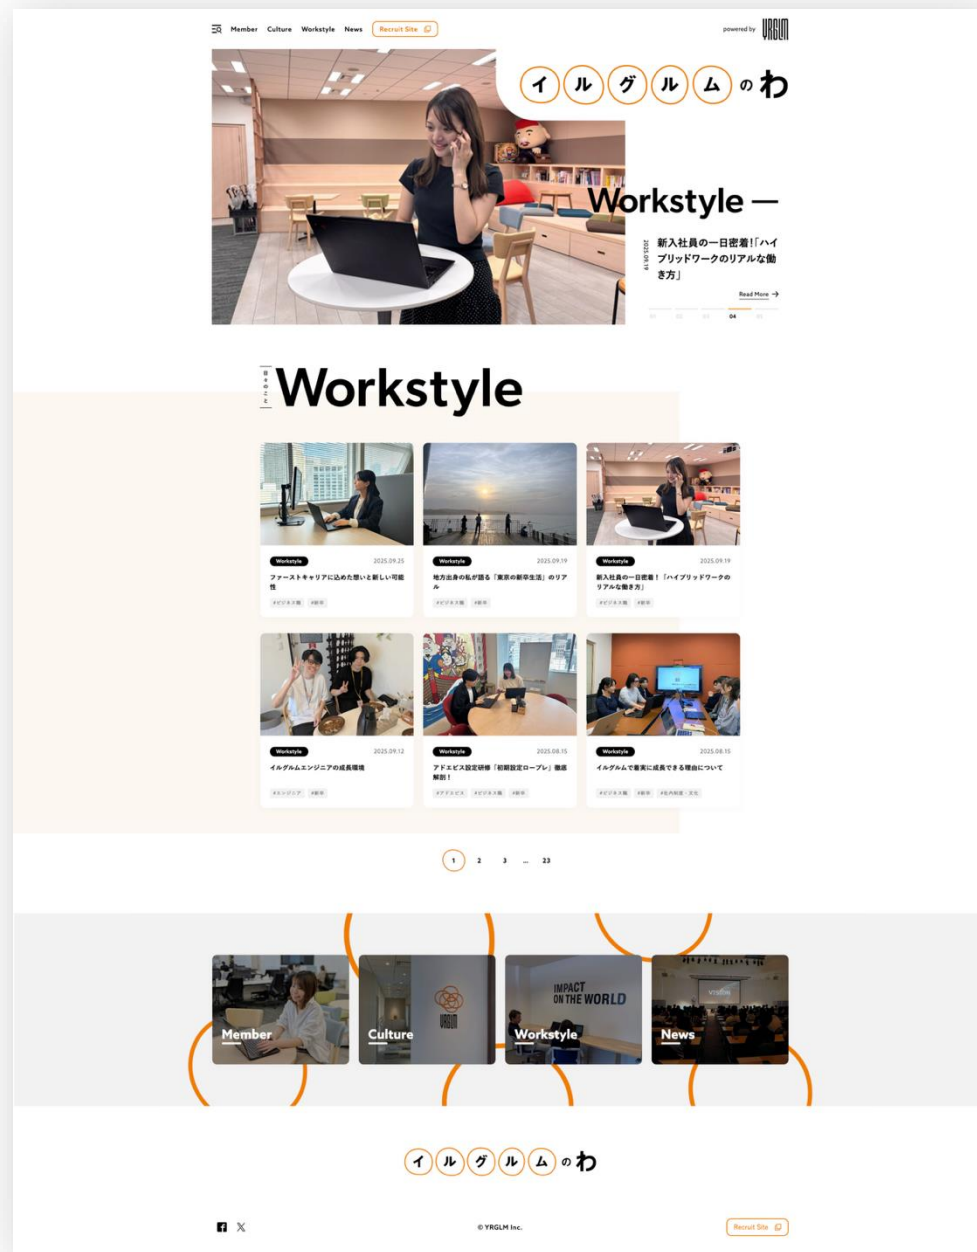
Member Culture Workstyle News Recruit Site

powered by YRGLM

イルグルムのわ

Workstyle —

2025.09.19

新入社員の一日密着!「ハイブリッドワークのリアルな働き方」

Read More →

01 02 03 04 05

Workstyle

Workstyle 2025.09.25
ファーストキャリアに込めた想いと新しい可能性
#ビジネス職 #新卒

Workstyle 2025.09.19
地方出身の私が語る「東京の新卒生活」のリアル
#ビジネス職 #新卒

Workstyle 2025.09.19
新入社員の一日密着!「ハイブリッドワークのリアルな働き方」
#ビジネス職 #新卒

Workstyle 2025.09.12
イルグルムエンジニアの成長環境
#エンジニア #新卒

Workstyle 2025.08.15
アドエビス設定研修「初期設定ロープレ」徹底解剖!
#アドエビス #ビジネス職 #新卒

Workstyle 2025.08.15
イルグルムで着実に成長できる理由について
#ビジネス職 #新卒 #社内制度・文化

1 2 3 ... 23

Member

Culture

IMPACT ON THE WORLD

Workstyle

News

イルグルムのわ

© YRGLM Inc.

Recruit Site